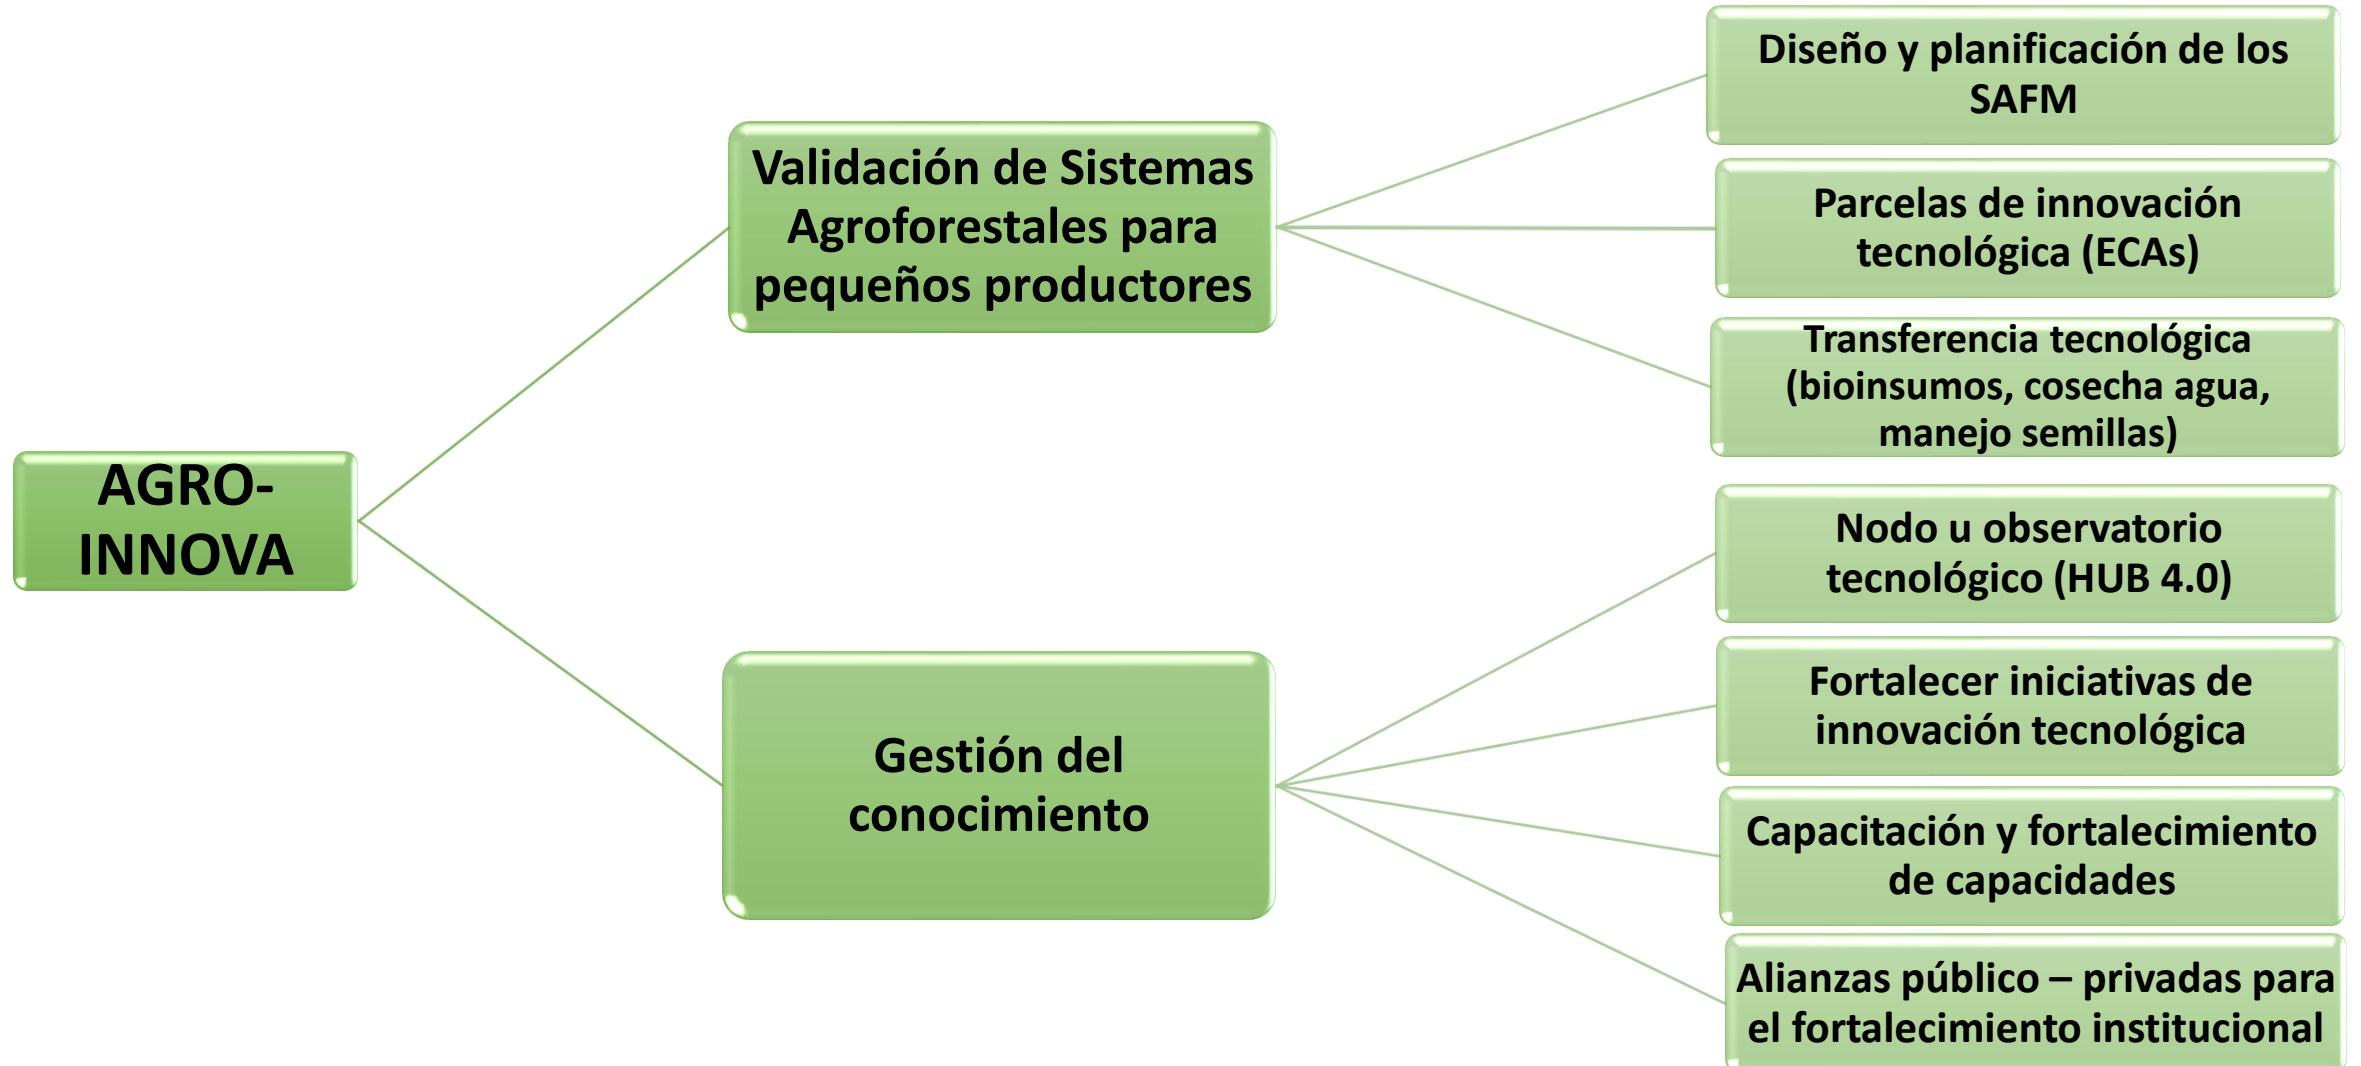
AGRO-INNOVA

Validación de Sistemas Agroforestales para pequeños productores

Diseño y planificación de los SAFM

Parcelas de innovación tecnológica (ECAs)

Transferencia tecnológica (bioinsumos, cosecha agua, manejo semillas)

Gestión del conocimiento

Nodo u observatorio tecnológico (HUB 4.0)

Fortalecer iniciativas de innovación tecnológica

Capacitación y fortalecimiento de capacidades

Alianzas público – privadas para el fortalecimiento institucional